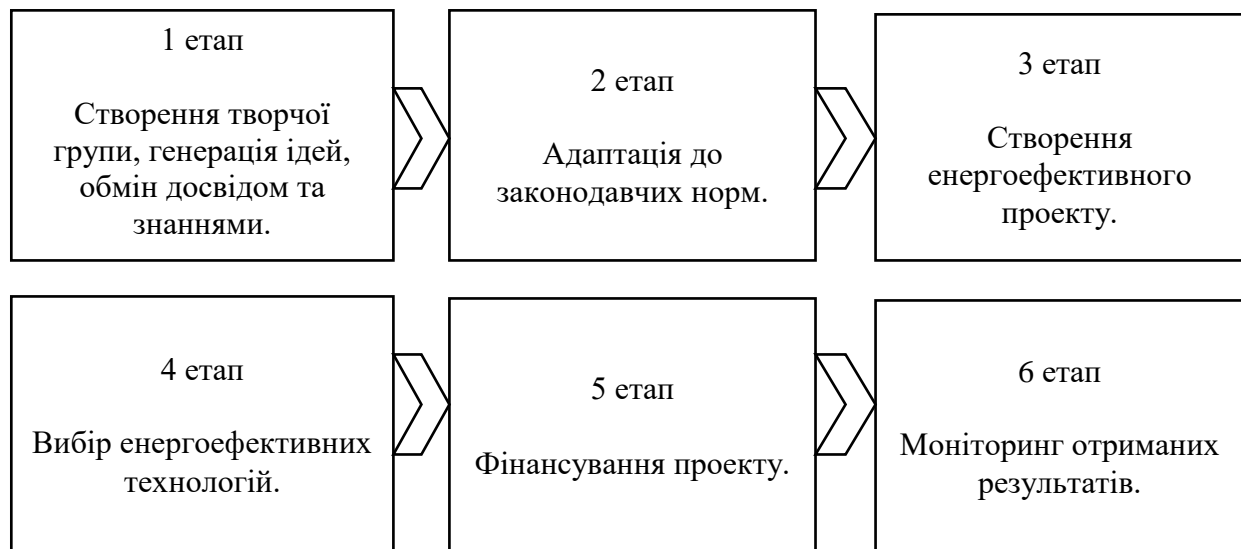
1 етап

Створення творчої групи, генерація ідей, обмін досвідом та знаннями.

2 етап

Адаптація до законодавчих норм.

3 етап

Створення енергоефективного проекту.

4 етап

Вибір енергоефективних технологій.

5 етап

Фінансування проекту.

6 етап

Моніторинг отриманих результатів.